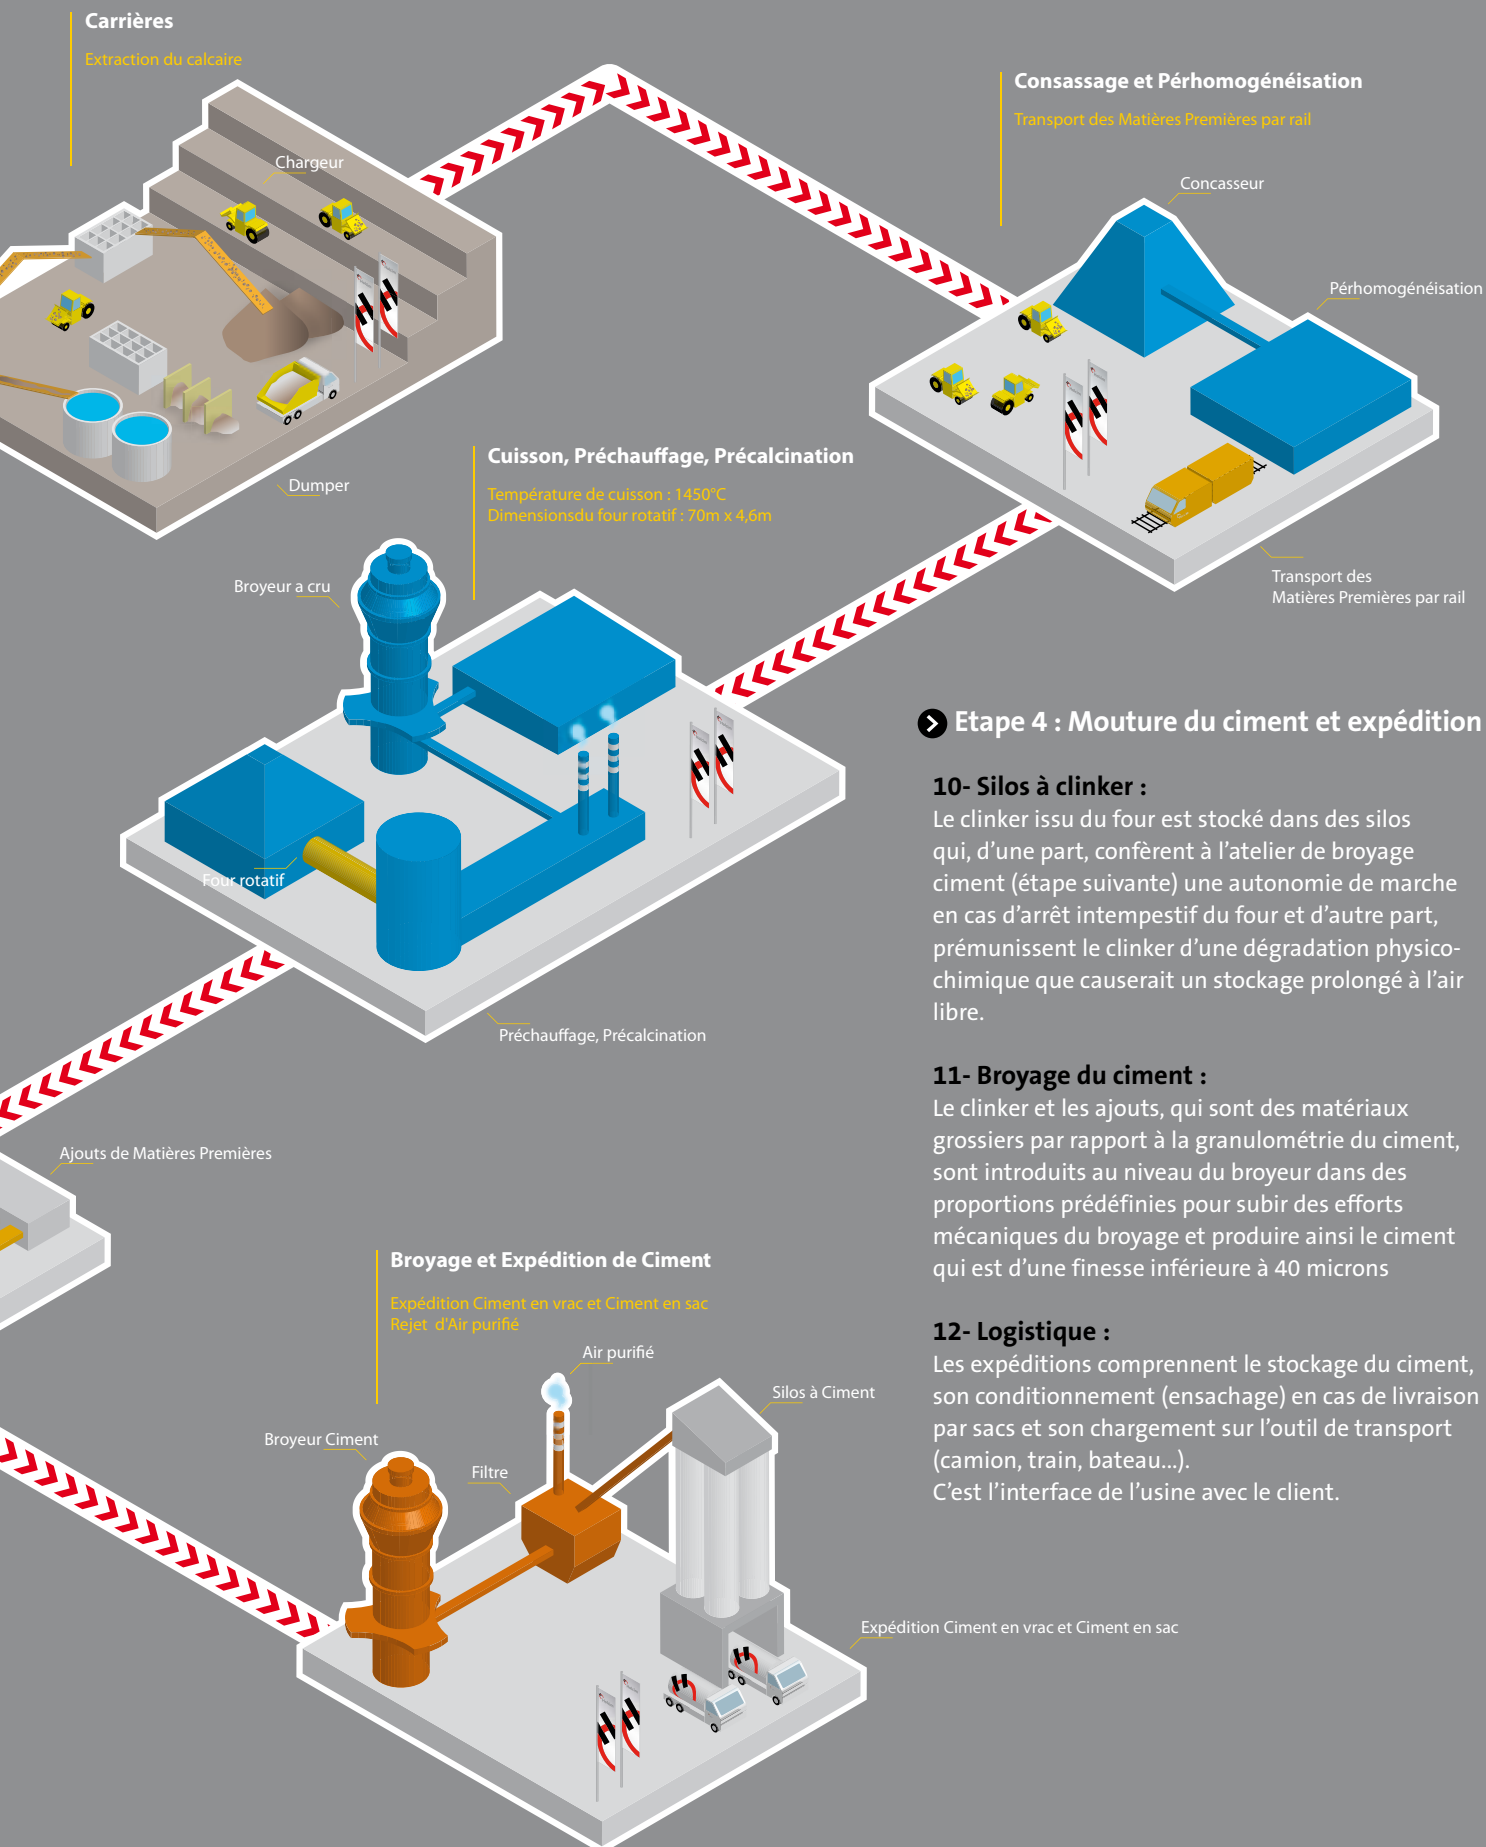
Carrières

Extraction du calcaire

Chargeur

Dumper

Consassage et Pérhomogénéisation

Transport des Matières Premières par rail

Concasseur

Pérhomogénéisation

Transport des Matières Premières par rail

Cuisson, Préchauffage, Précalcination

Température de cuisson : 1450°C
Dimensionsdu four rotatif : 70m x 4,6m

Broyeur a cru

Four rotatif

Préchauffage, Précalcination

Etape 4 : Mouture du ciment et expédition

10- Silos à clinker :
Le clinker issu du four est stocké dans des silos qui, d'une part, confèrent à l'atelier de broyage ciment (étape suivante) une autonomie de marche en cas d'arrêt intempestif du four et d'autre part, prémunissent le clinker d'une dégradation physico-chimique que causerait un stockage prolongé à l'air libre.

11- Broyage du ciment :
Le clinker et les ajouts, qui sont des matériaux grossiers par rapport à la granulométrie du ciment, sont introduits au niveau du broyeur dans des proportions prédéfinies pour subir des efforts mécaniques du broyage et produire ainsi le ciment qui est d'une finesse inférieure à 40 microns

12- Logistique :
Les expéditions comprennent le stockage du ciment, son conditionnement (ensachage) en cas de livraison par sacs et son chargement sur l'outil de transport (camion, train, bateau...).
C'est l'interface de l'usine avec le client.

Ajouts de Matières Premières

Broyage et Expédition de Ciment

Expédition Ciment en vrac et Ciment en sac
Rejet d'Air purifié

Air purifié

Silos à Ciment

Broyeur Ciment

Filtre

Expédition Ciment en vrac et Ciment en sac